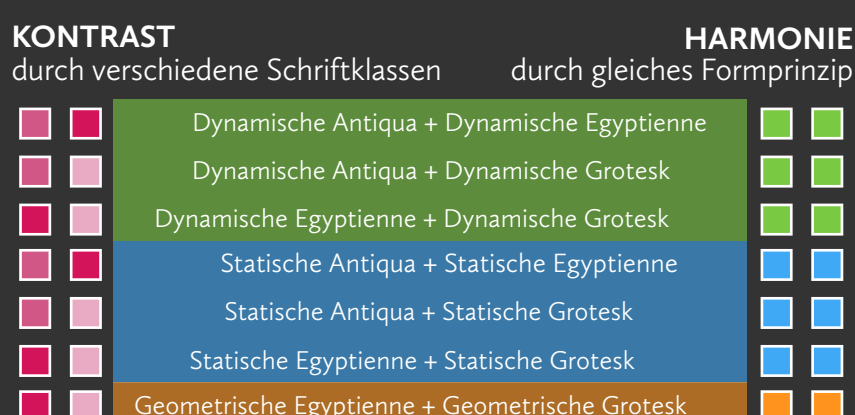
KONTRAST
durch verschiedene Schriftklassen

HARMONIE
durch gleiches Formprinzip

Dynamische Antiqua + Dynamische Egyptienne
Dynamische Antiqua + Dynamische Grotesk
Dynamische Egyptienne + Dynamische Grotesk
Statische Antiqua + Statische Egyptienne
Statische Antiqua + Statische Grotesk
Statische Egyptienne + Statische Grotesk
Geometrische Egyptienne + Geometrische Grotesk